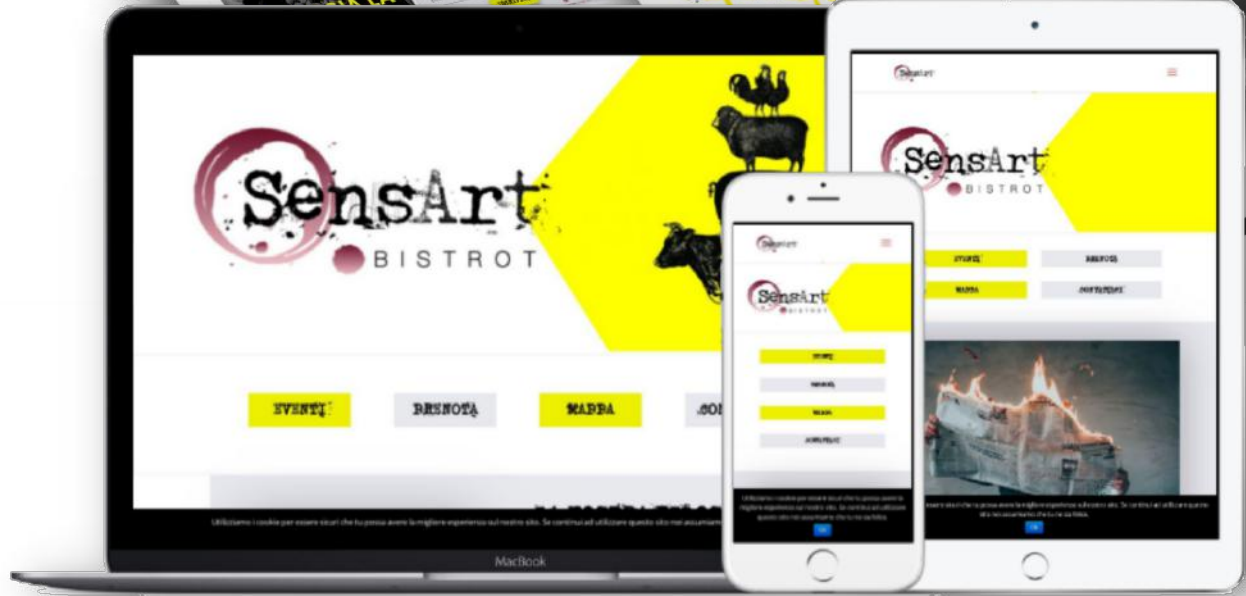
SensArt
BISTROT

EVENTI
PRENOTA
MAPPA
CON

Utilizziamo i cookie per essere sicuri che tu possa avere la migliore esperienza sul nostro sito. Se continui ad utilizzare questo sito noi assumiamo

MacBook

SensArt
BISTROT
EVENTI
PRENOTA
MAPPA
CONTATTI

SensArt
BISTROT
EVENTI
PRENOTA
MAPPA
CONTATTI

Utilizziamo i cookie per essere sicuri che tu possa avere la migliore esperienza sul nostro sito. Se continui ad utilizzare questo sito noi assumiamo che tu ne sia felice.
Ok